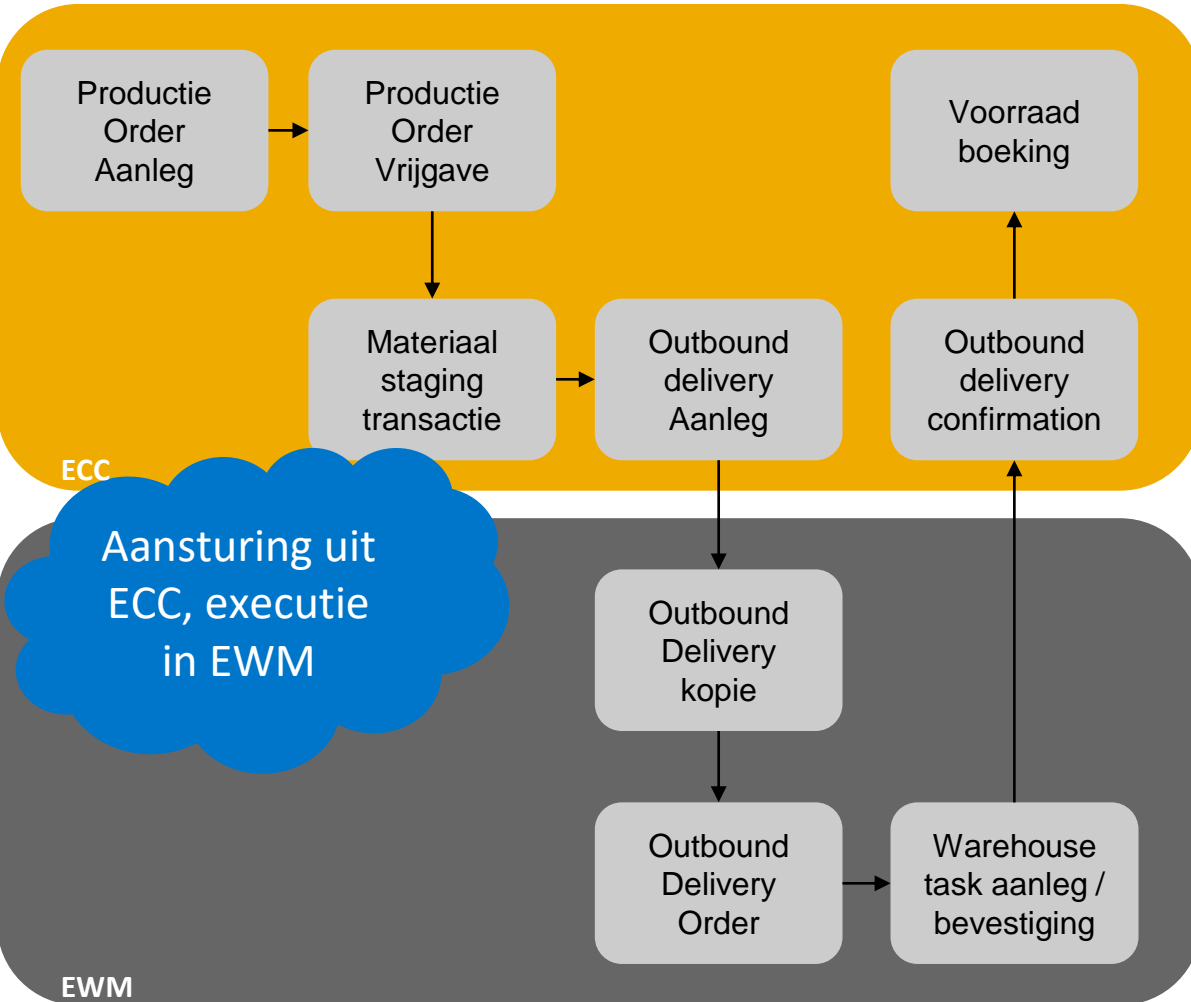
Productie Order Aanleg

Productie Order Vrijgave

Voorraad boeking

Materiaal staging transactie

Outbound delivery Aanleg

Outbound delivery confirmation

ECC

Aansturing uit ECC, executie in EWM

Outbound Delivery kopie

Outbound Delivery Order

Warehouse task aanleg / bevestiging

EWM